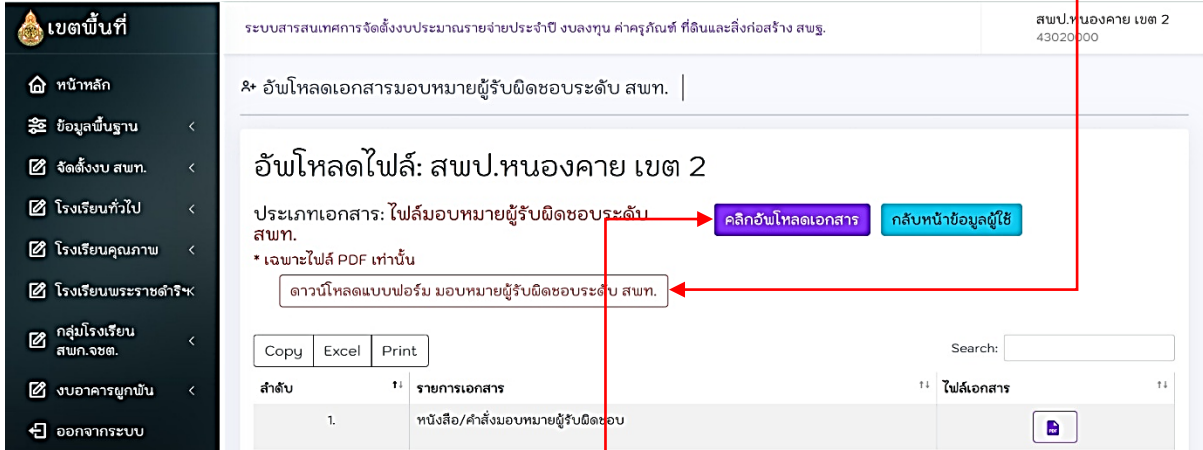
เขตพื้นที่

หน้าหลัก
ข้อมูลพื้นฐาน
จัดตั้งงบ สพท.
โรงเรียนทั่วไป
โรงเรียนคุณภาพ
โรงเรียนพระราชดำริฯ
กลุ่มโรงเรียน สพท.จชต.
งบอาคารผูกพัน
ออกจากระบบ

ระบบสารสนเทศการจัดตั้งงบประมาณรายจ่ายประจำปี งบลงทุน ค่าครุภัณฑ์ ที่ดินและสิ่งก่อสร้าง สพฐ.

สพป.หนองคาย เขต 2
43020000

อัพโหลดเอกสารมอบหมายผู้รับผิดชอบระดับ สพท.

อัพโหลดไฟล์: สพป.หนองคาย เขต 2

ประเภทเอกสาร: ไฟล์มอบหมายผู้รับผิดชอบระดับ สพท.

คลิกอัพโหลดเอกสาร

กลับหน้าข้อมูลผู้ใช้

* เฉพาะไฟล์ PDF เท่านั้น

ดาวน์โหลดแบบฟอร์ม มอบหมายผู้รับผิดชอบระดับ สพท.

Copy Excel Print

Search:

| ลำดับ | รายการเอกสาร | ไฟล์เอกสาร |
|---|---|---|
| 1. | หนังสือ/คำสั่งมอบหมายผู้รับผิดชอบ | |